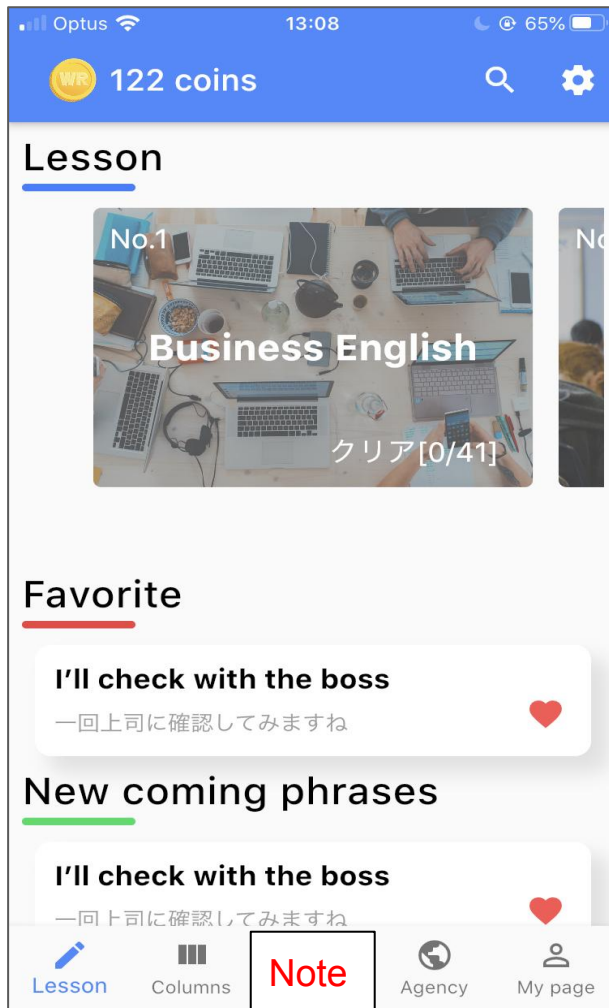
Optus 13:08 65%

WR 122 coins

Lesson

No.1

Business English

クリア[0/41]

No

Favorite

I'll check with the boss

一回上司に確認してみますね

New coming phrases

I'll check with the boss

一回上司に確認してみますね

Lesson Columns Note Agency My page